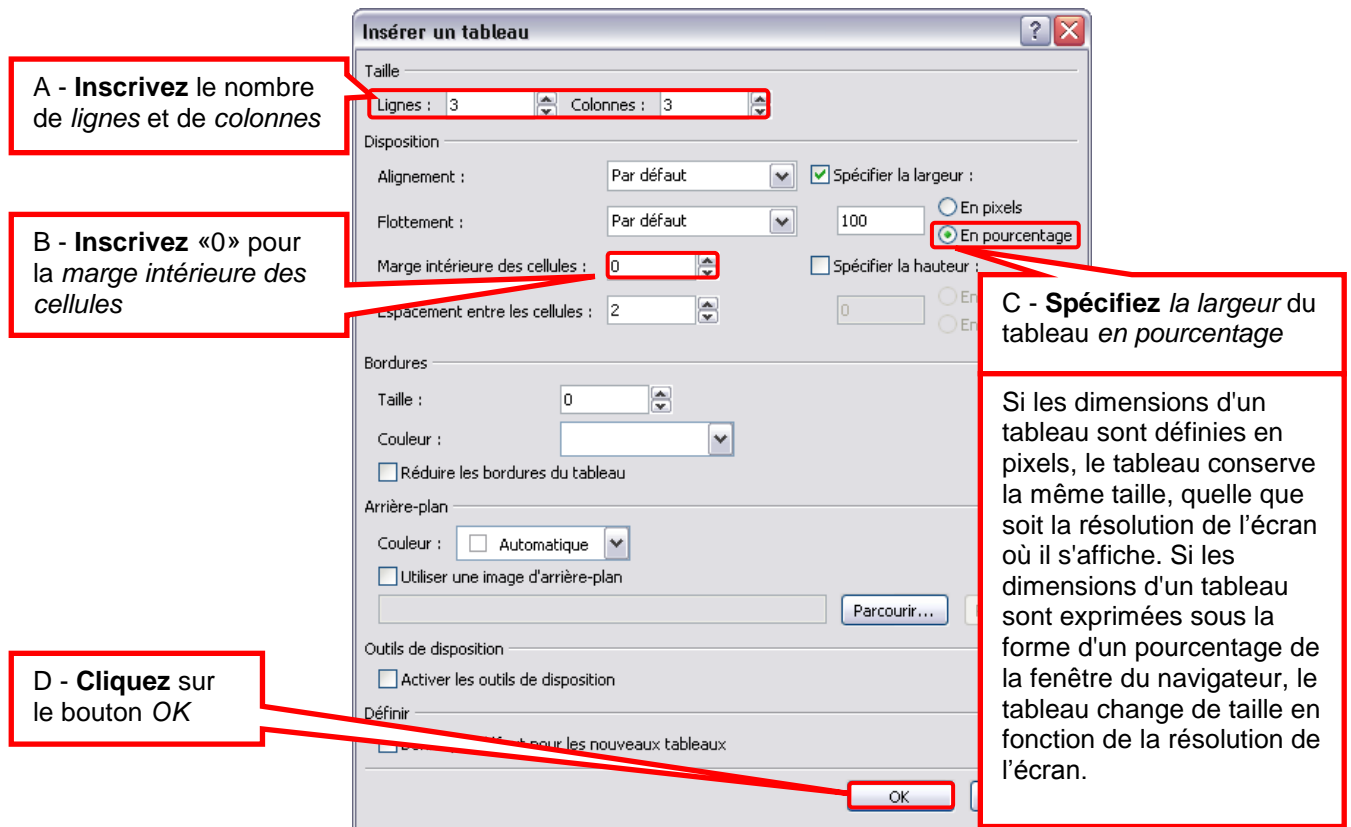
Insérer un tableau

A - **Inscrivez** le nombre de *lignes* et de *colonnes*

Taille

Lignes : 3 Colonnes : 3

Disposition

Alignement : Par défaut

Spécifier la largeur :

Flottement : Par défaut

100

En pixels

En pourcentage

B - **Inscrivez** «0» pour la *marge intérieure des cellules*

Marge intérieure des cellules : 0

Spécifier la hauteur :

Espacement entre les cellules : 2

0

En

En

C - **Spécifiez** *la largeur* du tableau *en pourcentage*

Si les dimensions d'un tableau sont définies en pixels, le tableau conserve la même taille, quelle que soit la résolution de l'écran où il s'affiche. Si les dimensions d'un tableau sont exprimées sous la forme d'un pourcentage de la fenêtre du navigateur, le tableau change de taille en fonction de la résolution de l'écran.

Bordures

Taille : 0

Couleur :

Réduire les bordures du tableau

Arrière-plan

Couleur : Automatique

Utiliser une image d'arrière-plan

Parcourir...

Outils de disposition

Activer les outils de disposition

D - **Cliquez** sur le bouton *OK*

Définir

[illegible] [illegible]t pour les nouveaux tableaux

OK